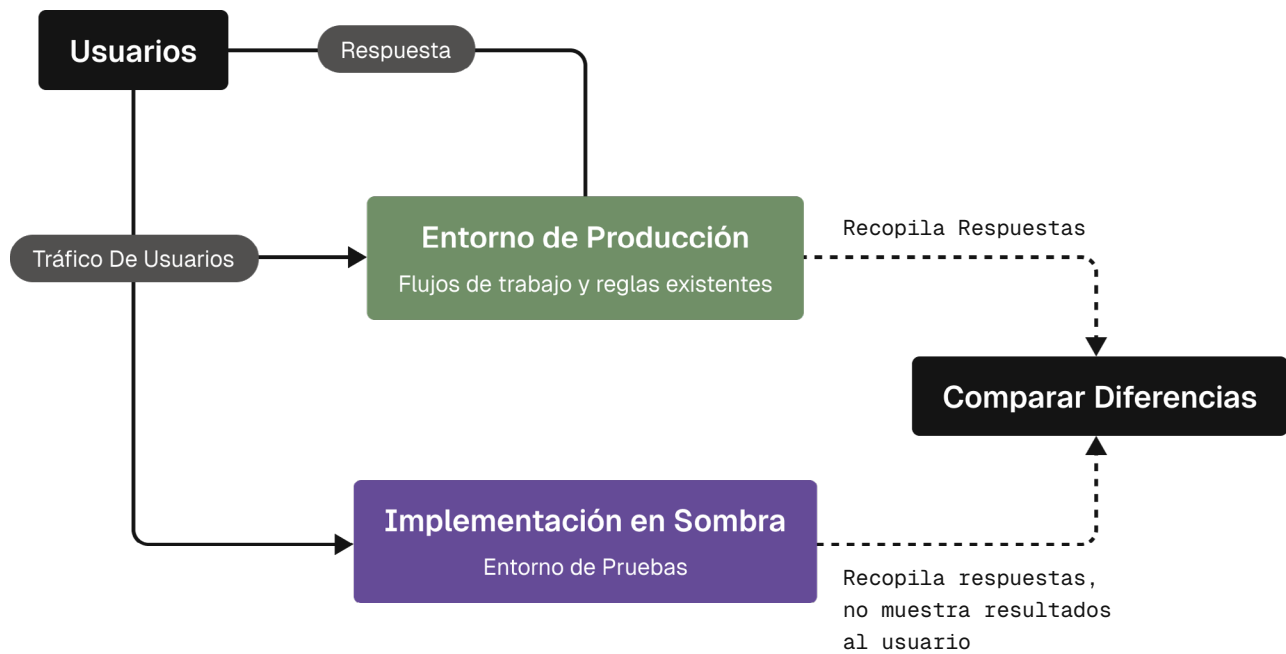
Usuarios

Respuesta

Tráfico De Usuarios

Entorno de Producción

Flujos de trabajo y reglas existentes

Recopila Respuestas

Comparar Diferencias

Implementación en Sombra

Entorno de Pruebas

Recopila respuestas, no muestra resultados al usuario